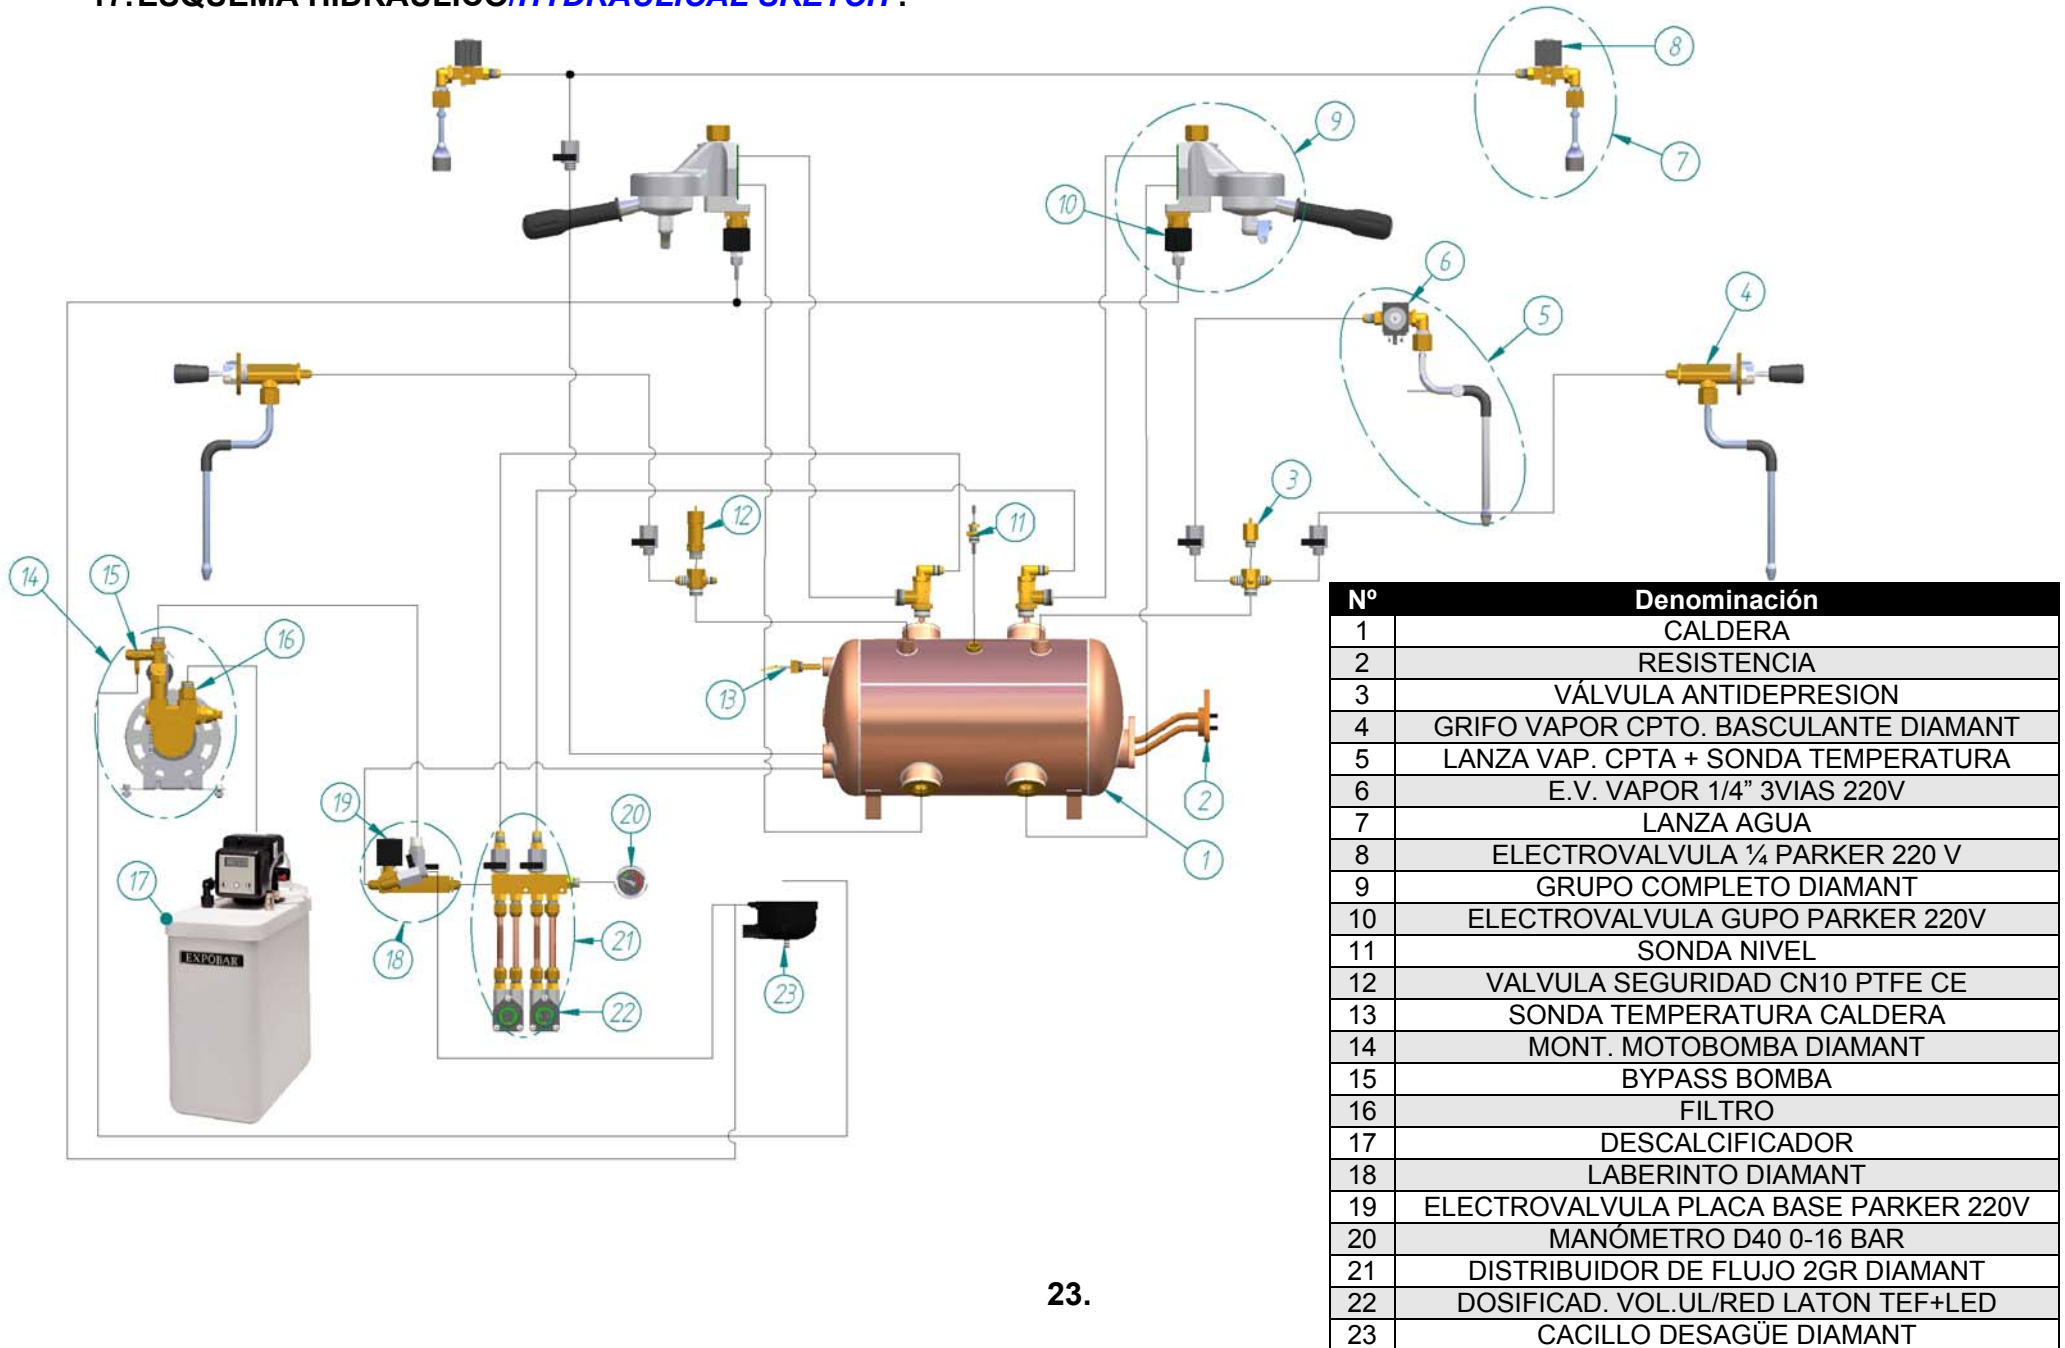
17. ESQUEMA HIDRÁULICO/HYDRAULICAL SKETCH:

8
9
7
10
6
5
4
3
12
11
14
15
16
13
2
19
20
1
17
EXPOBAR
21
18
23
22

| Nº | Denominación |
|---|---|
| 1 | CALDERA |
| 2 | RESISTENCIA |
| 3 | VÁLVULA ANTIDEPRESION |
| 4 | GRIFO VAPOR CPTO. BASCULANTE DIAMANT |
| 5 | LANZA VAP. CPTA + SONDA TEMPERATURA |
| 6 | E.V. VAPOR 1/4” 3VIAS 220V |
| 7 | LANZA AGUA |
| 8 | ELECTROVALVULA ¼ PARKER 220 V |
| 9 | GRUPO COMPLETO DIAMANT |
| 10 | ELECTROVALVULA GUPO PARKER 220V |
| 11 | SONDA NIVEL |
| 12 | VALVULA SEGURIDAD CN10 PTFE CE |
| 13 | SONDA TEMPERATURA CALDERA |
| 14 | MONT. MOTOBOMBA DIAMANT |
| 15 | BYPASS BOMBA |
| 16 | FILTRO |
| 17 | DESCALCIFICADOR |
| 18 | LABERINTO DIAMANT |
| 19 | ELECTROVALVULA PLACA BASE PARKER 220V |
| 20 | MANÓMETRO D40 0-16 BAR |
| 21 | DISTRIBUIDOR DE FLUJO 2GR DIAMANT |
| 22 | DOSIFICAD. VOL.UL/RED LATON TEF+LED |
| 23 | CACILLO DESAGÜE DIAMANT |

23.